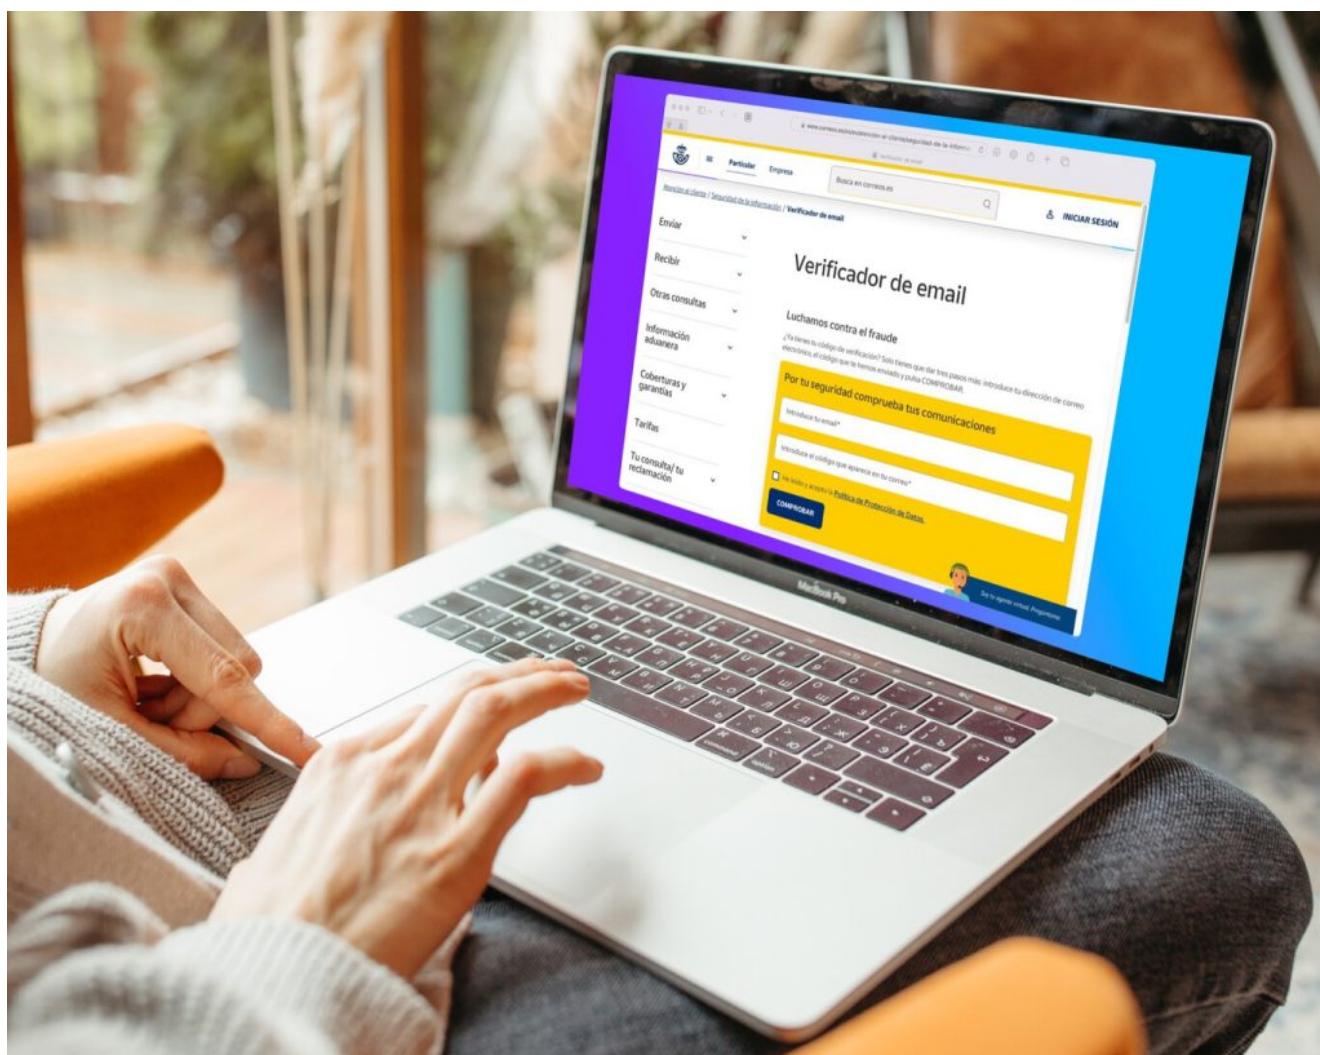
www.correos.es/es/es/atencion-al-cliente/seguridad-de-la-informa

Verificador de email

Particular Empresa

Busca en correos.es

INICIAR SESIÓN

Atención al cliente / Seguridad de la información / Verificador de email

Enviar

Recibir

Otras consultas

Información aduanera

Coberturas y garantías

Tarifas

Tu consulta/ tu reclamación

Verificador de email

Luchamos contra el fraude

¿Ya tienes tu código de verificación? Solo tienes que dar tres pasos más: introduce tu dirección de correo electrónico, el código que te hemos enviado y pulsa COMPROBAR.

Por tu seguridad comprueba tus comunicaciones

Introduce tu email*

Introduce el código que aparece en tu correo*

He leído y acepto la Política de Protección de Datos.

COMPROBAR

Soy tu agente virtual. Pregúntame

MacBook Pro